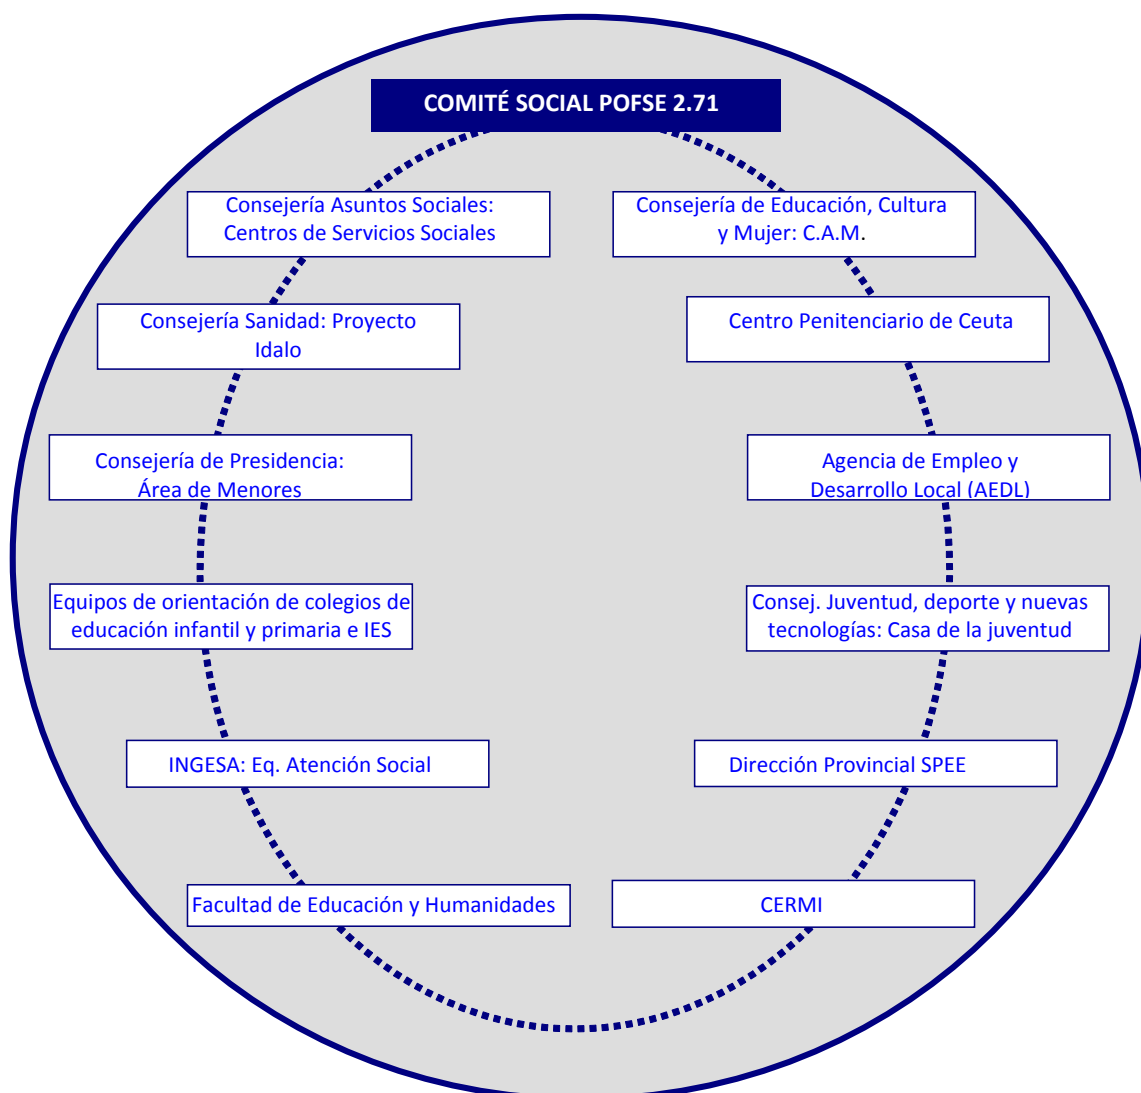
COMITÉ SOCIAL POFSE 2.71

Consejería Asuntos Sociales: Centros de Servicios Sociales

Consejería de Educación, Cultura y Mujer: C.A.M.

Consejería Sanidad: Proyecto Idalo

Centro Penitenciario de Ceuta

Consejería de Presidencia: Área de Menores

Agencia de Empleo y Desarrollo Local (AEDL)

Equipos de orientación de colegios de educación infantil y primaria e IES

Consej. Juventud, deporte y nuevas tecnologías: Casa de la juventud

INGESA: Eq. Atención Social

Dirección Provincial SPEE

Facultad de Educación y Humanidades

CERMI